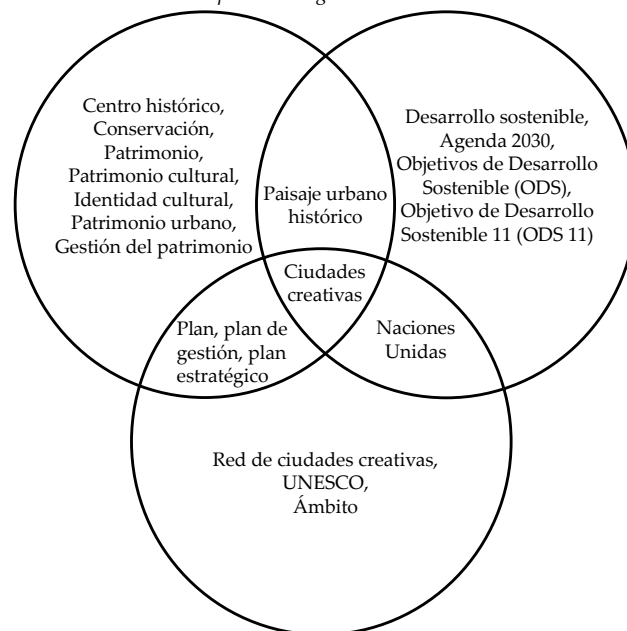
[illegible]

Centro histórico, Conservación, Patrimonio, Patrimonio cultural, Identidad cultural, Patrimonio urbano, Gestión del patrimonio

Paisaje urbano histórico

Desarrollo sostenible, Agenda 2030, Objetivos de Desarrollo Sostenible (ODS), Objetivo de Desarrollo Sostenible 11 (ODS 11)

Ciudades creativas

Plan, plan de gestión, plan estratégico

Naciones Unidas

Red de ciudades creativas, UNESCO, Ámbito